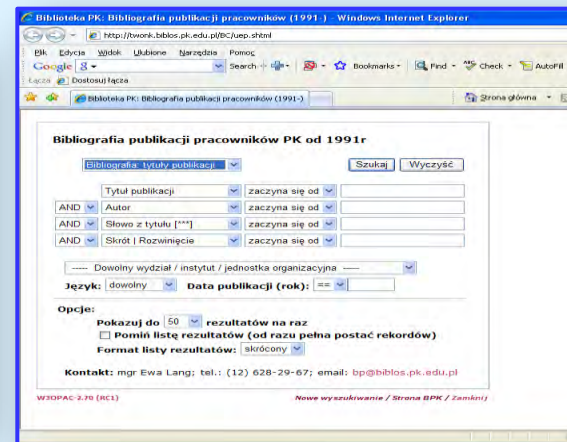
Biblioteka PK: Bibliografia publikacji pracowników (1991-) - Windows Internet Explorer

http://twonk.biblos.pk.edu.pl/BC/uep.shtml

Plik Edycja Widok Ulubione Narzędzia Pomoc

Google 8 Search Bookmarks Find Check AutoFill

Łącza Dostosuj łącza

Biblioteka PK: Bibliografia publikacji pracowników (1991-)

Strona główna

Bibliografia publikacji pracowników PK od 1991r

Bibliografia: tytuły publikacji

Szukaj Wyczyść

Tytuł publikacji zaczyna się od

AND Autor zaczyna się od

AND Słowo z tytułu [***] zaczyna się od

AND Skrót | Rozwinięcie zaczyna się od

----- Dowolny wydział / instytut / jednostka organizacyjna -----

Język: dowolny Data publikacji (rok): ==

Opcje:

Pokazuj do 50 rezultatów na raz

Pomiń listę rezultatów (od razu pełna postać rekordów)

Format listy rezultatów: skrócony

Kontakt: mgr Ewa Lang; tel.: (12) 628-29-67; email: bp@biblos.pk.edu.pl

W3OPAC-2.70 (RC1)

Nowe wyszukiwanie / Strona BPK / Zamknij